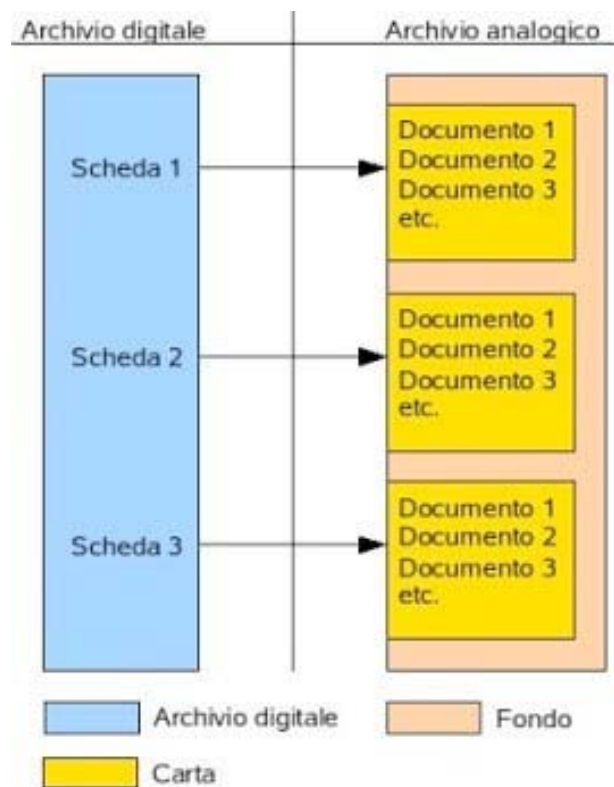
Archivio digitale

Archivio analogico

Scheda 1

Documento 1
Documento 2
Documento 3
etc.

Scheda 2

Documento 1
Documento 2
Documento 3
etc.

Scheda 3

Documento 1
Documento 2
Documento 3
etc.

Archivio digitale

Fondo

Carta